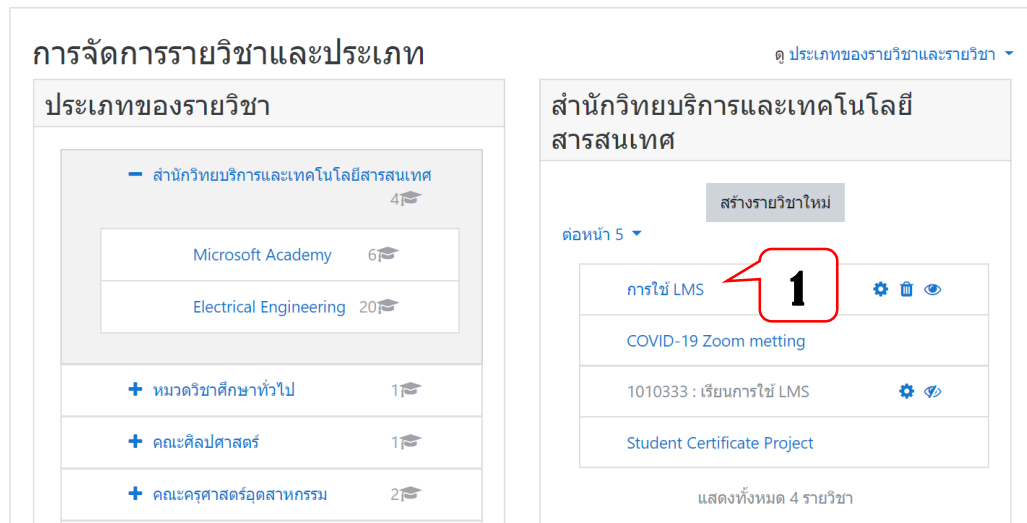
การจัดการรายวิชาและประเภท

ดู ประเภทของรายวิชาและรายวิชา

ประเภทของรายวิชา

− สำนักวิทยบริการและเทคโนโลยีสารสนเทศ 4

Microsoft Academy 6

Electrical Engineering 20

+ หมวดวิชาศึกษาทั่วไป 1

+ คณะศิลปศาสตร์ 1

+ คณะครุศาสตร์อุตสาหกรรม 2

สำนักวิทยบริการและเทคโนโลยีสารสนเทศ

สร้างรายวิชาใหม่

ต่อหน้า 5

การใช้ LMS

1

COVID-19 Zoom metting

1010333 : เรียนการใช้ LMS

Student Certificate Project

แสดงทั้งหมด 4 รายวิชา